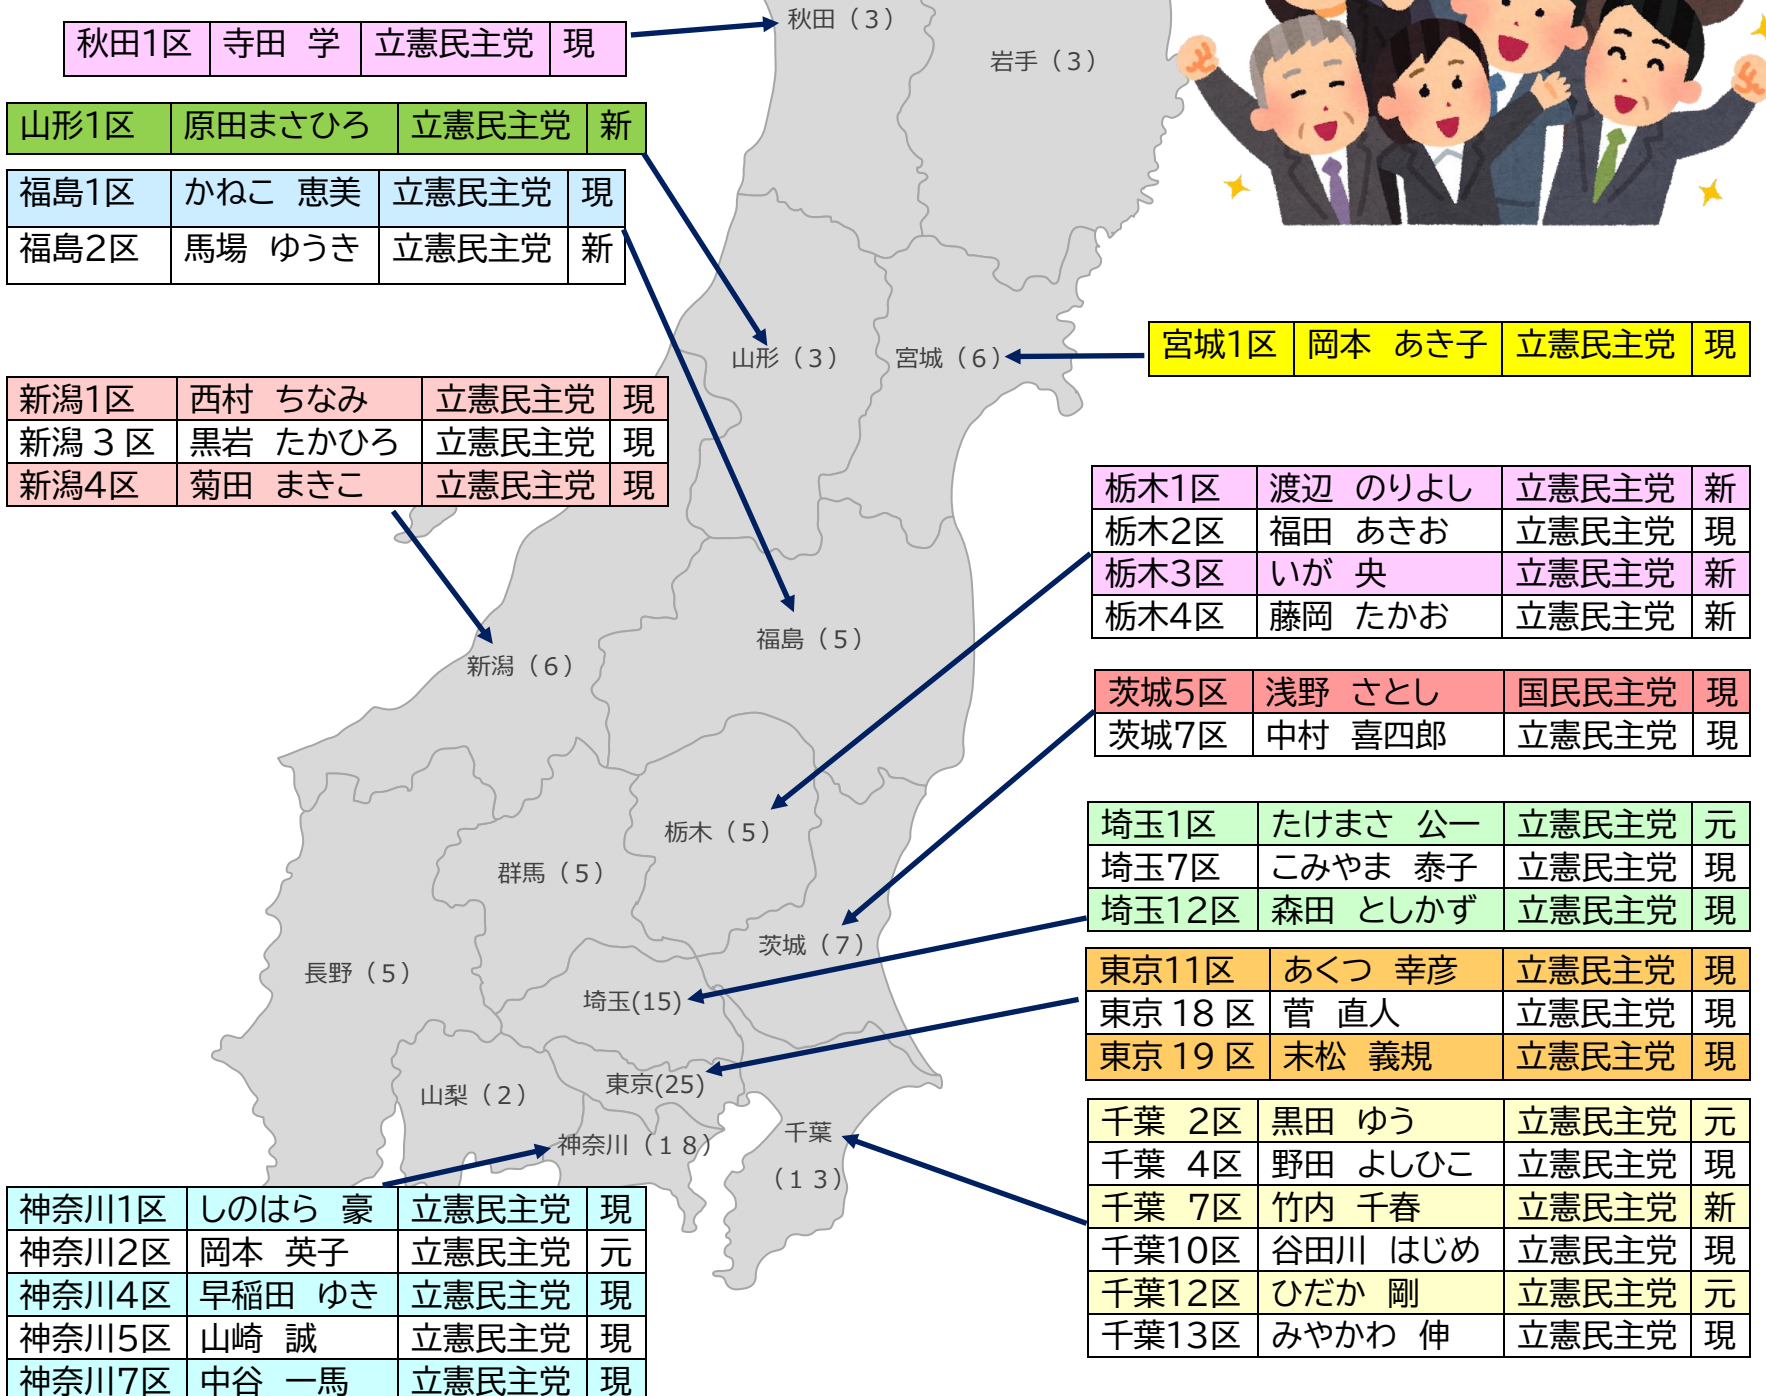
| 秋田1区 | 寺田　学 | 立憲民主党 | 現 |
|---|---|---|---|

秋田（3）

岩手（3）

| 山形1区 | 原田まさひろ | 立憲民主党 | 新 |
|---|---|---|---|

| 福島1区 | かねこ　恵美 | 立憲民主党 | 現 |
|---|---|---|---|
| 福島2区 | 馬場　ゆうき | 立憲民主党 | 新 |

| 宮城1区 | 岡本　あき子 | 立憲民主党 | 現 |
|---|---|---|---|

山形（3）

宮城（6）

| 新潟1区 | 西村　ちなみ | 立憲民主党 | 現 |
|---|---|---|---|
| 新潟３区 | 黒岩　たかひろ | 立憲民主党 | 現 |
| 新潟4区 | 菊田　まきこ | 立憲民主党 | 現 |

| 栃木1区 | 渡辺　のりよし | 立憲民主党 | 新 |
|---|---|---|---|
| 栃木2区 | 福田　あきお | 立憲民主党 | 現 |
| 栃木3区 | いが　央 | 立憲民主党 | 新 |
| 栃木4区 | 藤岡　たかお | 立憲民主党 | 新 |

福島（5）

新潟（6）

| 茨城5区 | 浅野　さとし | 国民民主党 | 現 |
|---|---|---|---|
| 茨城7区 | 中村　喜四郎 | 立憲民主党 | 現 |

栃木（5）

群馬（5）

| 埼玉1区 | たけまさ　公一 | 立憲民主党 | 元 |
|---|---|---|---|
| 埼玉7区 | こみやま　泰子 | 立憲民主党 | 現 |
| 埼玉12区 | 森田　としかず | 立憲民主党 | 現 |

茨城（7）

長野（5）

埼玉(15)

| 東京11区 | あくつ　幸彦 | 立憲民主党 | 現 |
|---|---|---|---|
| 東京 18 区 | 菅　直人 | 立憲民主党 | 現 |
| 東京 19 区 | 末松　義規 | 立憲民主党 | 現 |

東京(25)

山梨（2）

千葉（13）

神奈川（18）

| 千葉　2区 | 黒田　ゆう | 立憲民主党 | 元 |
|---|---|---|---|
| 千葉　4区 | 野田　よしひこ | 立憲民主党 | 現 |
| 千葉　7区 | 竹内　千春 | 立憲民主党 | 新 |
| 千葉10区 | 谷田川　はじめ | 立憲民主党 | 現 |
| 千葉12区 | ひだか　剛 | 立憲民主党 | 元 |
| 千葉13区 | みやかわ　伸 | 立憲民主党 | 現 |

| 神奈川1区 | しのはら　豪 | 立憲民主党 | 現 |
|---|---|---|---|
| 神奈川2区 | 岡本　英子 | 立憲民主党 | 元 |
| 神奈川4区 | 早稲田　ゆき | 立憲民主党 | 現 |
| 神奈川5区 | 山崎　誠 | 立憲民主党 | 現 |
| 神奈川7区 | 中谷　一馬 | 立憲民主党 | 現 |